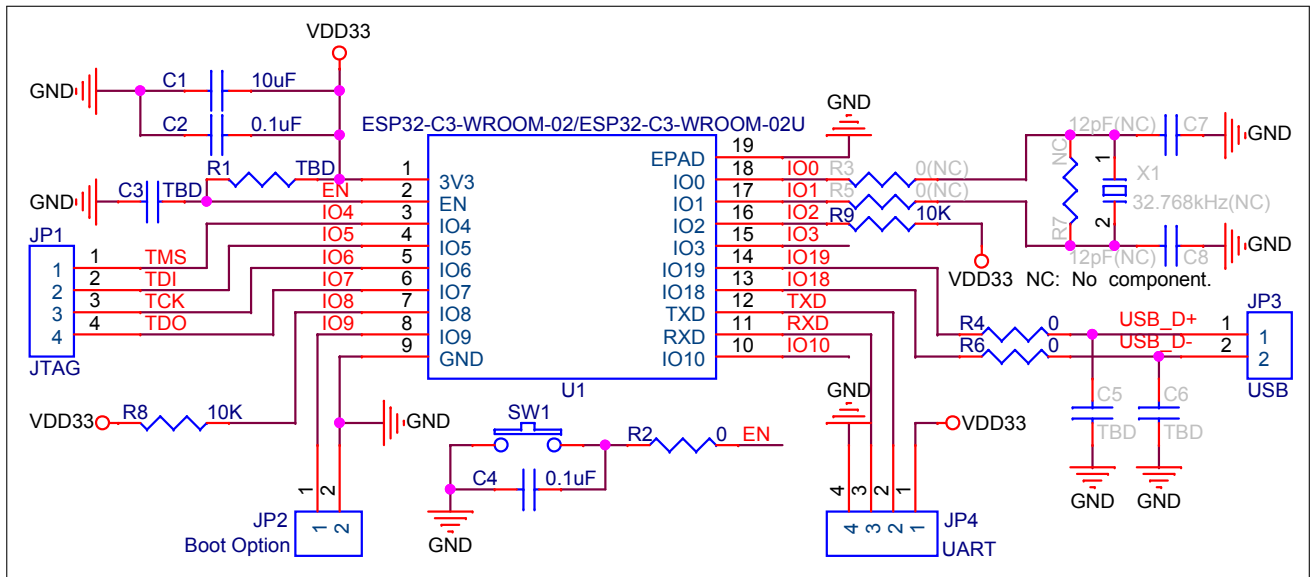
VDD33
GND
C1
10uF
C2
0.1uF
ESP32-C3-WROOM-02/ESP32-C3-WROOM-02U
GND
R1
TBD
GND
C3
TBD
EN
1 3V3
2 EN
IO4 3 IO4
IO5 4 IO5
IO6 5 IO6
IO7 6 IO7
IO8 7 IO8
IO9 8 IO9
9 GND
U1
EPAD 19
IO0 18 IO0
IO1 17 IO1
IO2 16 IO2
IO3 15 IO3
IO19 14 IO19
IO18 13 IO18
TXD 12 TXD
RXD 11 RXD
IO10 10 IO10
R3 0(NC)
R5 0(NC)
R9 10K
VDD33
NC: No component.
12pF(NC) C7 GND
NC
R7
1
2
X1
32.768kHz(NC)
12pF(NC) C8 GND
JP1
1 1 TMS
2 2 TDI
3 3 TCK
4 4 TDO
JTAG
R4 0
R6 0
USB_D+
USB_D-
JP3
1 1
2 2
USB
C5 TBD
C6 TBD
GND
GND
VDD33
R8
10K
GND
SW1
R2
0
EN
C4
0.1uF
GND
GND
VDD33
1 2
JP2
1 2
Boot Option
4 3 2 1
4 3 2 1
JP4
UART